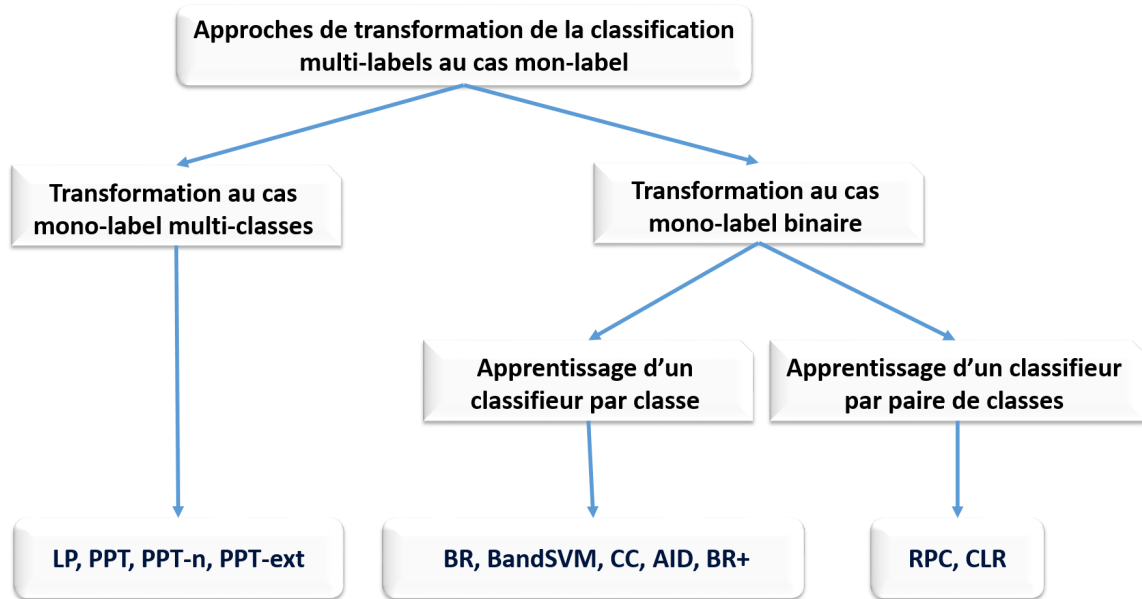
Approches de transformation de la classification multi-labels au cas mon-label

Transformation au cas mono-label multi-classes

Transformation au cas mono-label binaire

Apprentissage d’un classifieur par classe

Apprentissage d’un classifieur par paire de classes

LP, PPT, PPT-n, PPT-ext

BR, BandSVM, CC, AID, BR+

RPC, CLR